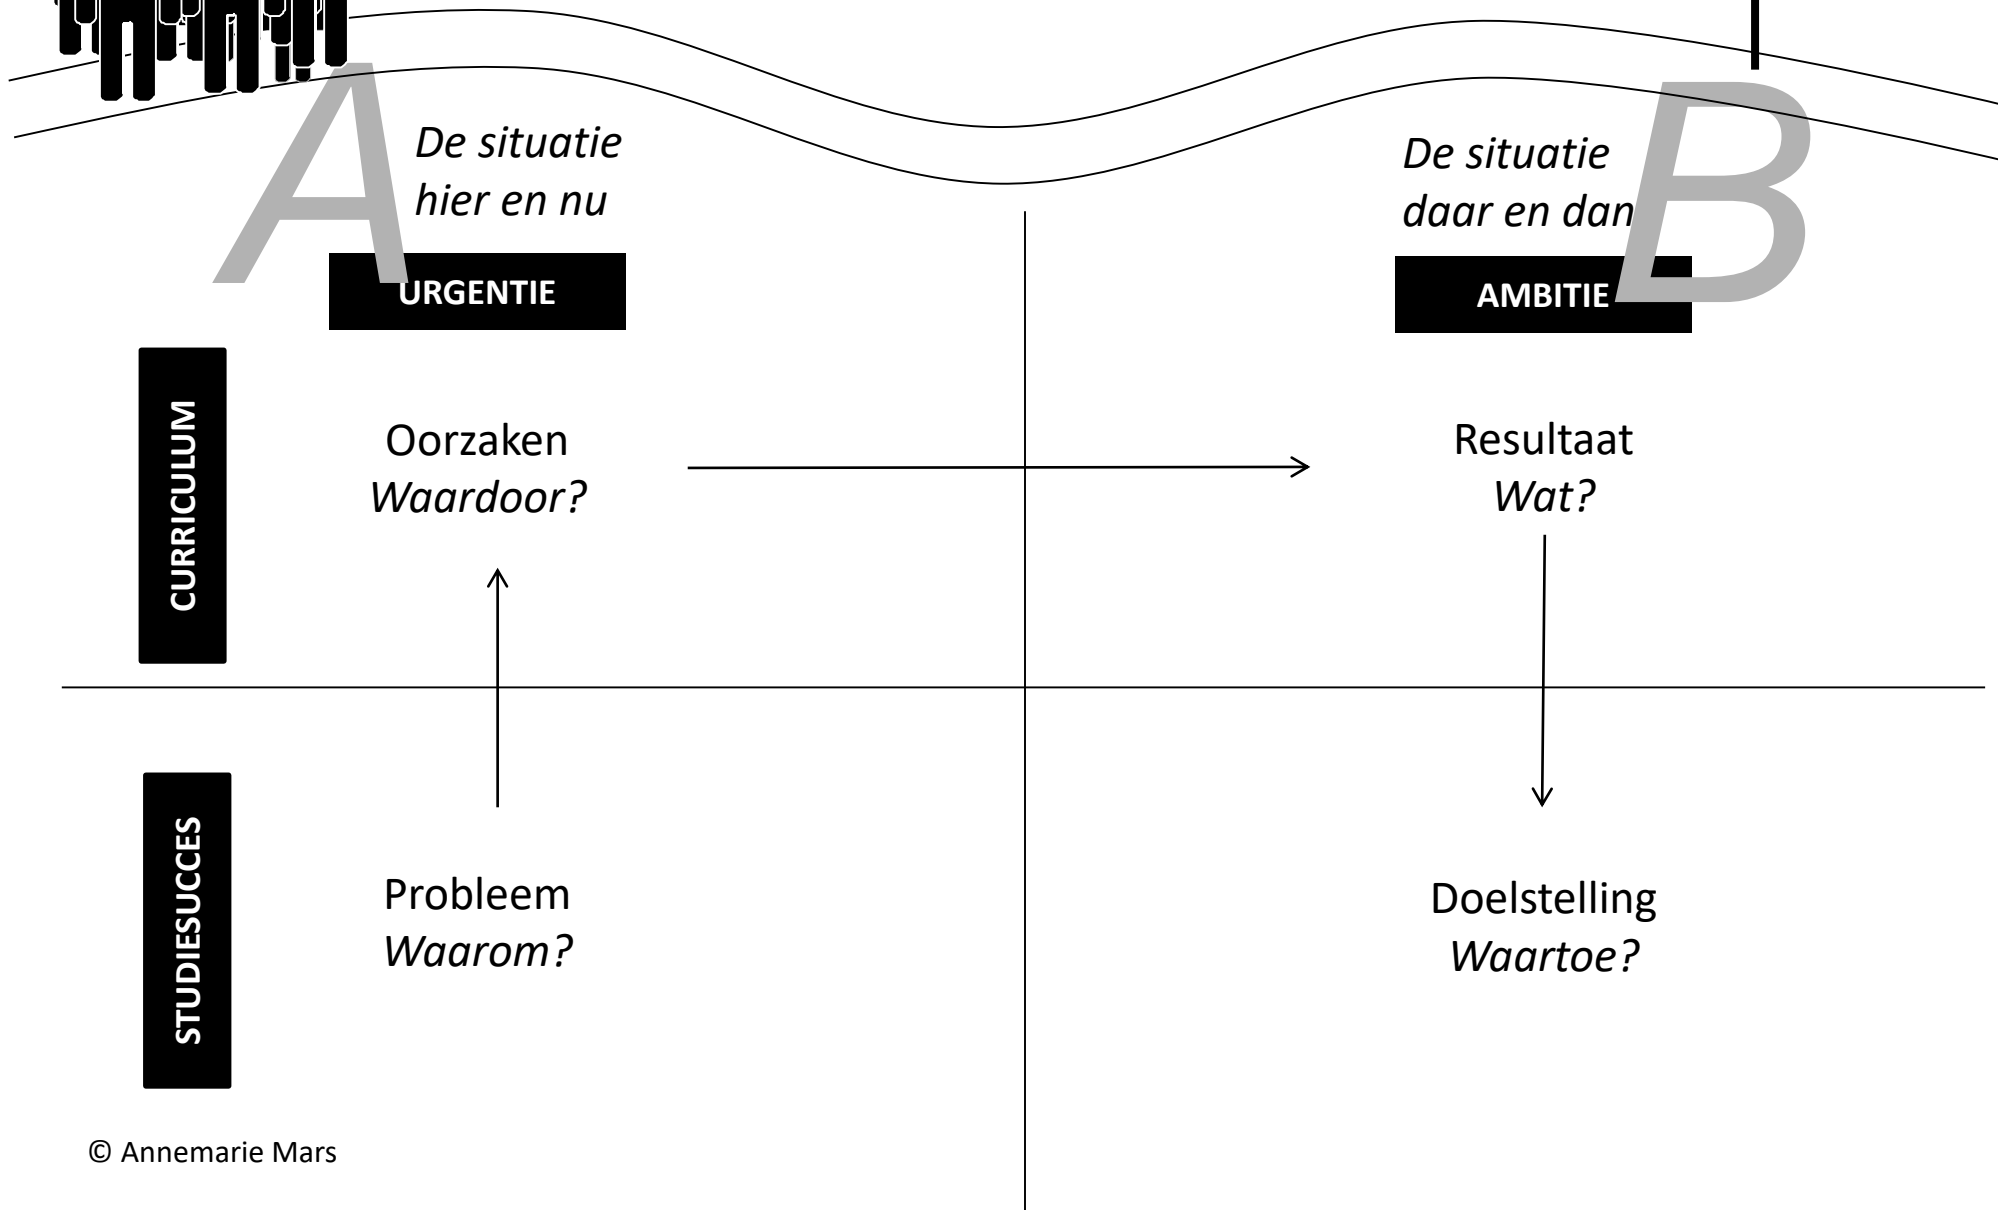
A

De situatie hier en nu

URGENTIE

B

De situatie daar en dan

AMBITIE

CURRICULUM

Oorzaken
*Waardoor?*

Resultaat
*Wat?*

STUDIESUCCES

Probleem
*Waarom?*

Doelstelling
*Waartoe?*

© Annemarie Mars